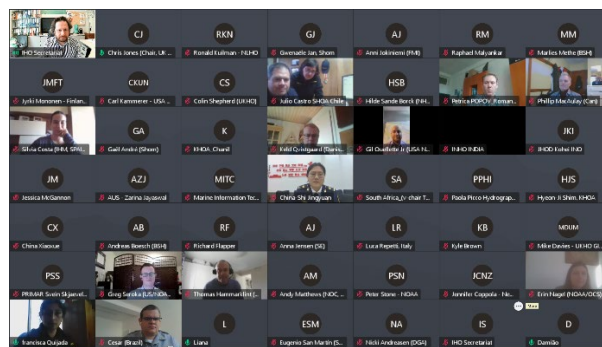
IHO Secretariat

CJ
Chris Jones (Chair, UK...

RKN
Ronald Kuilman - NLHO

GJ
Gwenaële Jan, Shom

AJ
Anni Jokiniemi (FMI)

RM
Raphael Malyankar

MM
Marlies Methe (BSH)

JMFT
Jyrki Mononen - Finlan...

CKUN
Carl Kammerer - USA ...

CS
Colin Shepherd (UKHO)

Julio Castro SHOA Chile

HSB
Hilde Sande Borck (NH...

Petrica POPOV, Roman...

Phillip MacAulay (Can)

Silvia Costa (IHM, SPM...

GA
Gaël André (Shom)

K
KHOA_Chanil

Eivind Quistgaard (Dan...

Gil Ouellette (USA N...

INHO INDIA

JKI
IHOD Jukai IHO

JM
Jessica McGannon

AZJ
AUS - Zarina Jayaswal

MITC
Marine Information Tec...

China Shi Jingyuan

SA
South Africa (v chair T...

PPHI
Paola Picco Hydrograp...

HJS
Hyeon Ji Shim, KHOA

CX
China Xiaoxue

AB
Andreas Boesch (BSH)

RF
Richard Flapper

AJ
Anna Jensen (SE)

LR
Luca Repetti, Italy

KB
Kyle Brown

MDUM
Mike Davies - UKHO GI...

PSS
PRIMAR Svein Skjaeveland

Greg Sarako (US/NOA...

Thomas Hammarklint (...

AM
Andy Matthews (NOC, ...

PSN
Peter Stone - NOAA

JCNZ
Jennifer Coppola - Ne...

Erin Nagel (NOAA/OCS)

Francisca Quijada

Cesar (Brazil)

L
Liana

ESM
Eugenio San Martin (S...

NA
Nicki Andreasen (DGA)

IS
IHO Secretariat

D
Damião